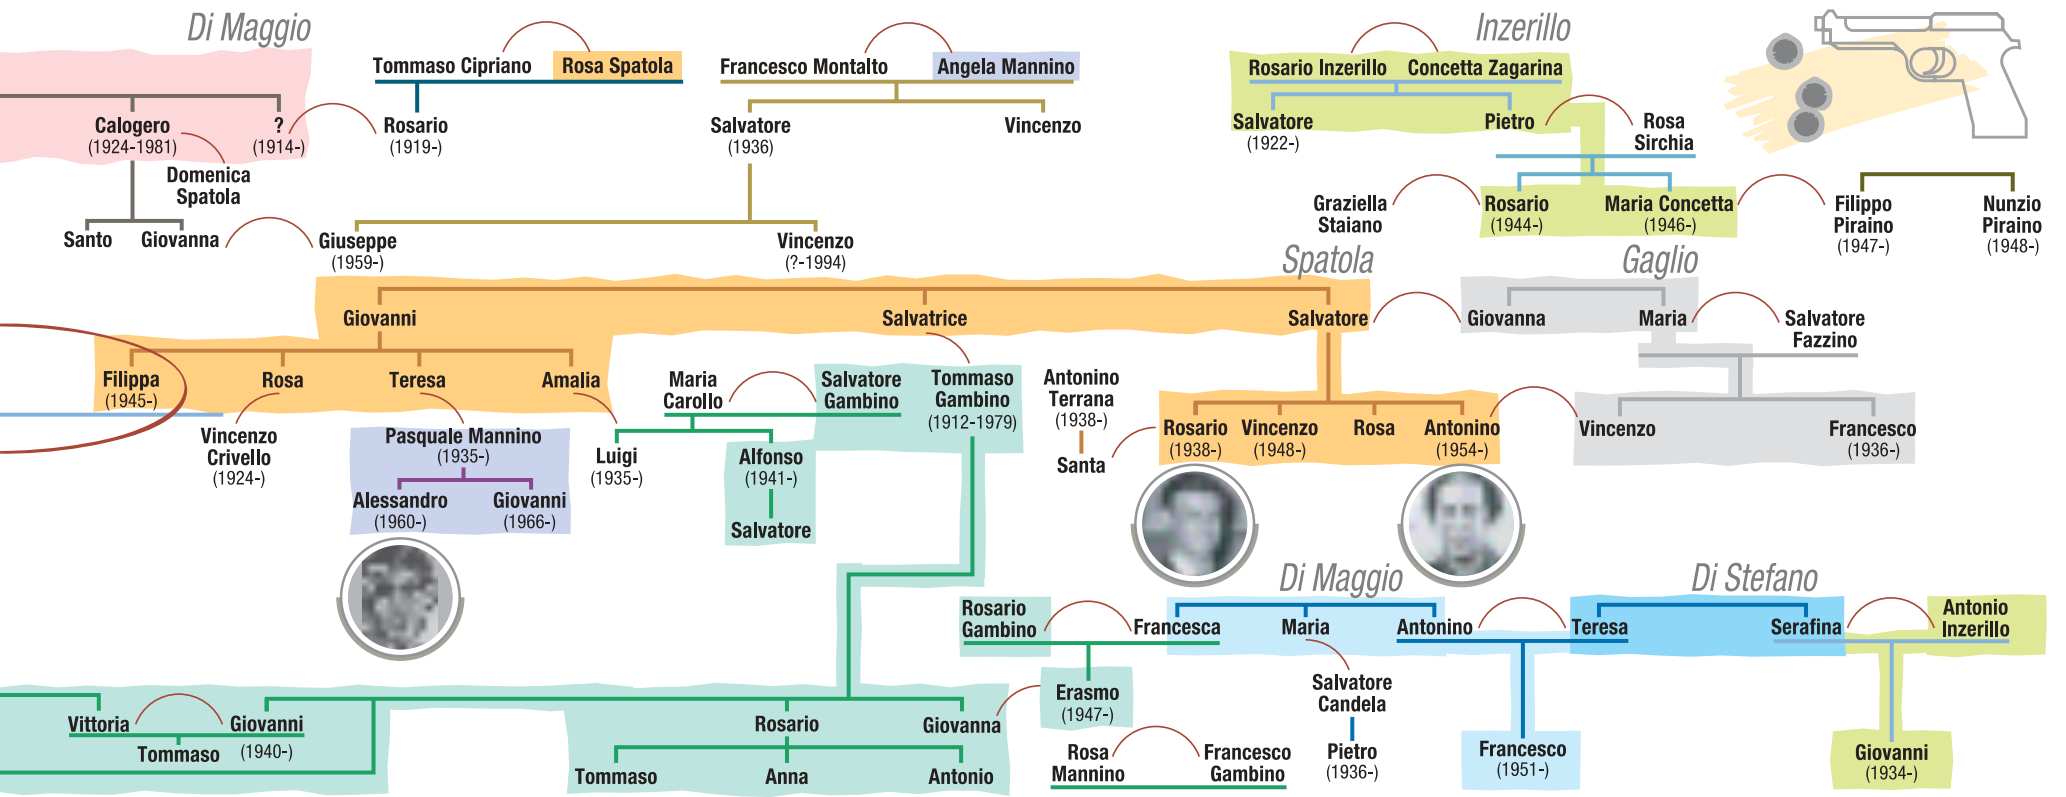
Di Maggio

Calogero
(1924-1981)

?
(1914-)

Domenica
Spatola

Santo Giovanna

Tommaso Cipriano Rosa Spatola

Rosario
(1919-)

Francesco Montalto Angela Mannino

Salvatore
(1936)

Vincenzo

Giuseppe
(1959-)

Vincenzo
(?-1994)

Inzerillo

Rosario Inzerillo Concetta Zagarina

Salvatore
(1922-)

Pietro

Rosa
Sirchia

Graziella
Staiano

Rosario
(1944-)

Maria Concetta
(1946-)

Filippo
Piraino
(1947-)

Nunzio
Piraino
(1948-)

Spatola

Gaglio

Giovanni

Salvatrice

Salvatore

Giovanna

Maria

Salvatore
Fazzino

Filippa
(1945-)

Rosa

Teresa

Amalia

Vincenzo
Crivello
(1924-)

Pasquale Mannino
(1935-)

Alessandro
(1960-)

Giovanni
(1966-)

Maria
Carollo

Salvatore
Gambino

Tommaso
Gambino
(1912-1979)

Luigi
(1935-)

Alfonso
(1941-)

Salvatore

Antonino
Terrana
(1938-)

Santa

Rosario
(1938-)

Vincenzo
(1948-)

Rosa

Antonino
(1954-)

Vincenzo

Francesco
(1936-)

Di Maggio

Di Stefano

Rosario
Gambino

Francesca

Maria

Antonino

Teresa

Serafina

Antonio
Inzerillo

Erasmo
(1947-)

Salvatore
Candela

Pietro
(1936-)

Rosa
Mannino

Francesco
Gambino

Francesco
(1951-)

Giovanni
(1934-)

Vittoria

Giovanni
(1940-)

Tommaso

Rosario

Giovanna

Tommaso

Anna

Antonio